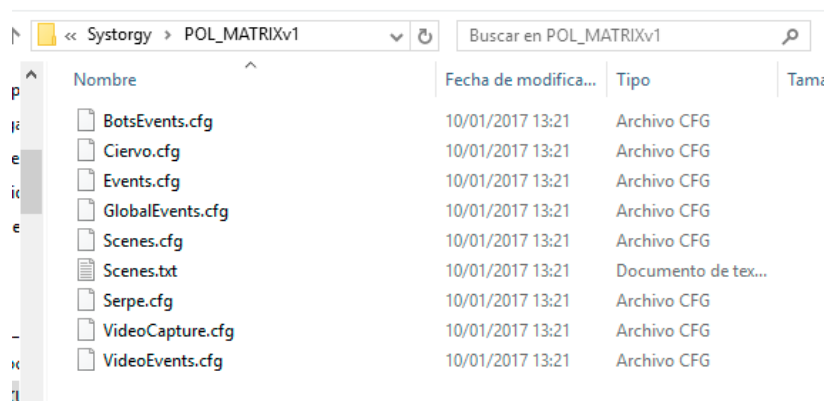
« Systorgy › POL_MATRIXv1

Buscar en POL_MATRIXv1

| Nombre | Fecha de modifica... | Tipo | Tama |
|---|---|---|---|
| BotsEvents.cfg | 10/01/2017 13:21 | Archivo CFG | |
| Ciervo.cfg | 10/01/2017 13:21 | Archivo CFG | |
| Events.cfg | 10/01/2017 13:21 | Archivo CFG | |
| GlobalEvents.cfg | 10/01/2017 13:21 | Archivo CFG | |
| Scenes.cfg | 10/01/2017 13:21 | Archivo CFG | |
| Scenes.txt | 10/01/2017 13:21 | Documento de tex... | |
| Serpe.cfg | 10/01/2017 13:21 | Archivo CFG | |
| VideoCapture.cfg | 10/01/2017 13:21 | Archivo CFG | |
| VideoEvents.cfg | 10/01/2017 13:21 | Archivo CFG | |